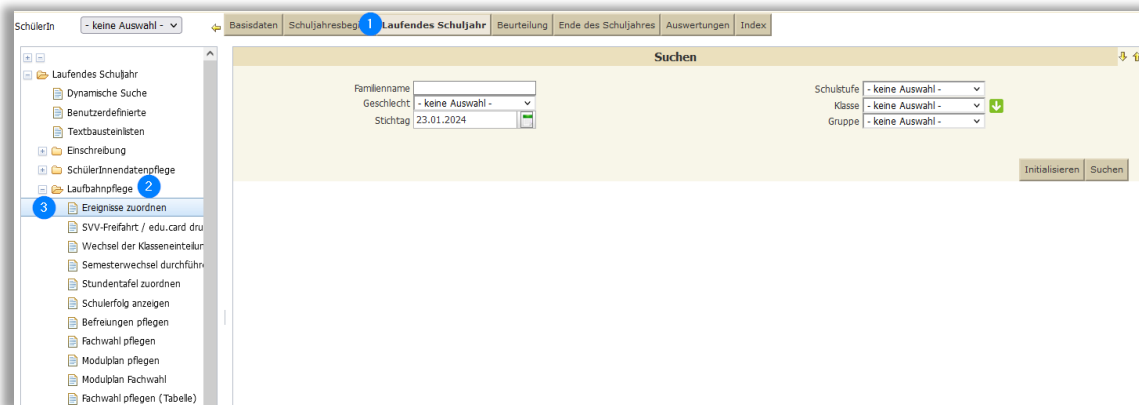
SchülerIn - keine Auswahl -

Basisdaten | Schuljahresbeg 1 Laufendes Schuljahr | Beurteilung | Ende des Schuljahres | Auswertungen | Index

Laufendes Schuljahr
Dynamische Suche
Benutzerdefinierte
Textbausteinlisten
Einschreibung
SchülerInnendatenpflege
Laufbahnpflege 2
3 Ereignisse zuordnen
SVV-Freifahrt / edu.card dru
Wechsel der Klasseneinteilun
Semesterwechsel durchführ
Stundentafel zuordnen
Schulerfolg anzeigen
Befreiungen pflegen
Fachwahl pflegen
Modulplan pflegen
Modulplan Fachwahl
Fachwahl pflegen (Tabelle)

Suchen

Familienname
Geschlecht - keine Auswahl -
Stichtag 23.01.2024

Schulstufe - keine Auswahl -
Klasse - keine Auswahl -
Gruppe - keine Auswahl -

Initialisieren Suchen